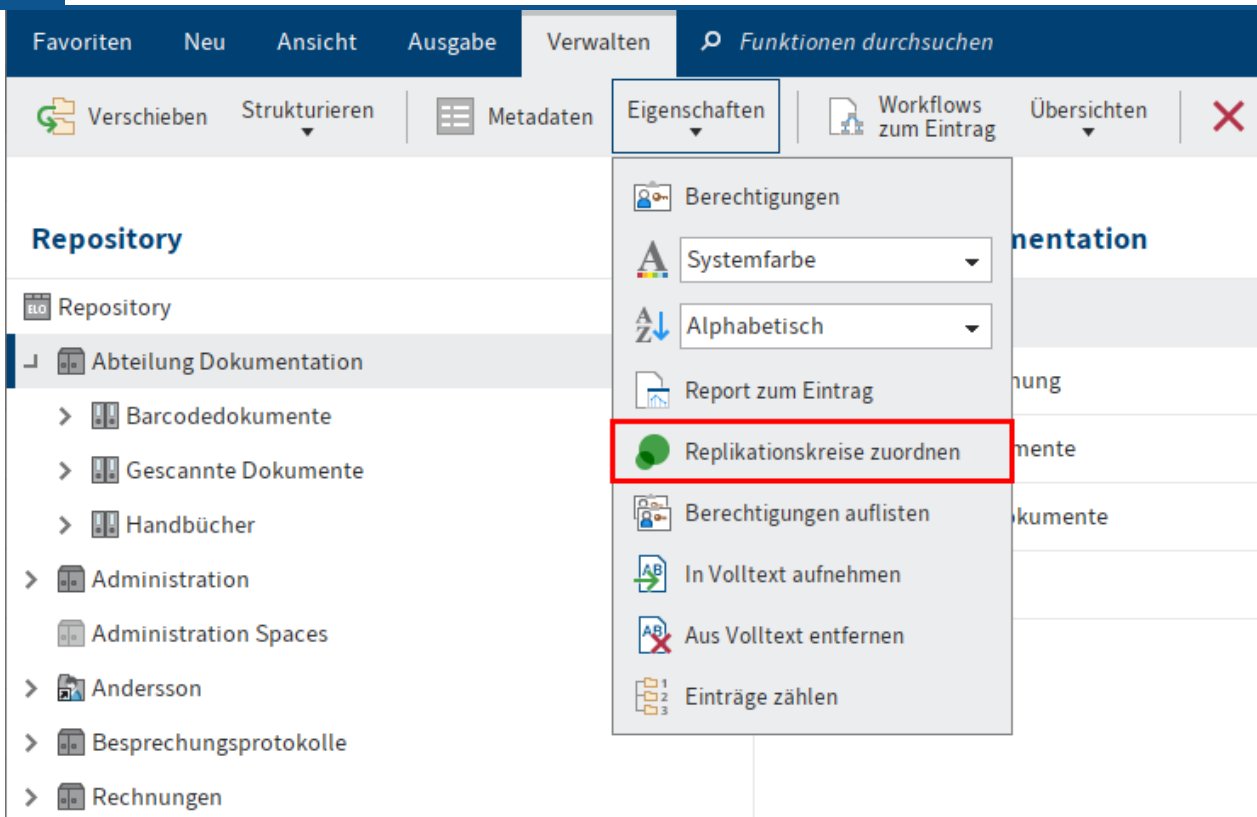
Favoriten Neu Ansicht Ausgabe Verwalten Funktionen durchsuchen

Verschieben Strukturieren Metadaten Eigenschaften Workflows zum Eintrag Übersichten

Repository

Repository
Abteilung Dokumentation
Barcodedokumente
Gescannte Dokumente
Handbücher
Administration
Administration Spaces
Andersson
Besprechungsprotokolle
Rechnungen

Berechtigungen
Systemfarbe
Alphabetisch
Report zum Eintrag
Replikationskreise zuordnen
Berechtigungen auflisten
In Volltext aufnehmen
Aus Volltext entfernen
Einträge zählen

nentation
hung
mente
okumente